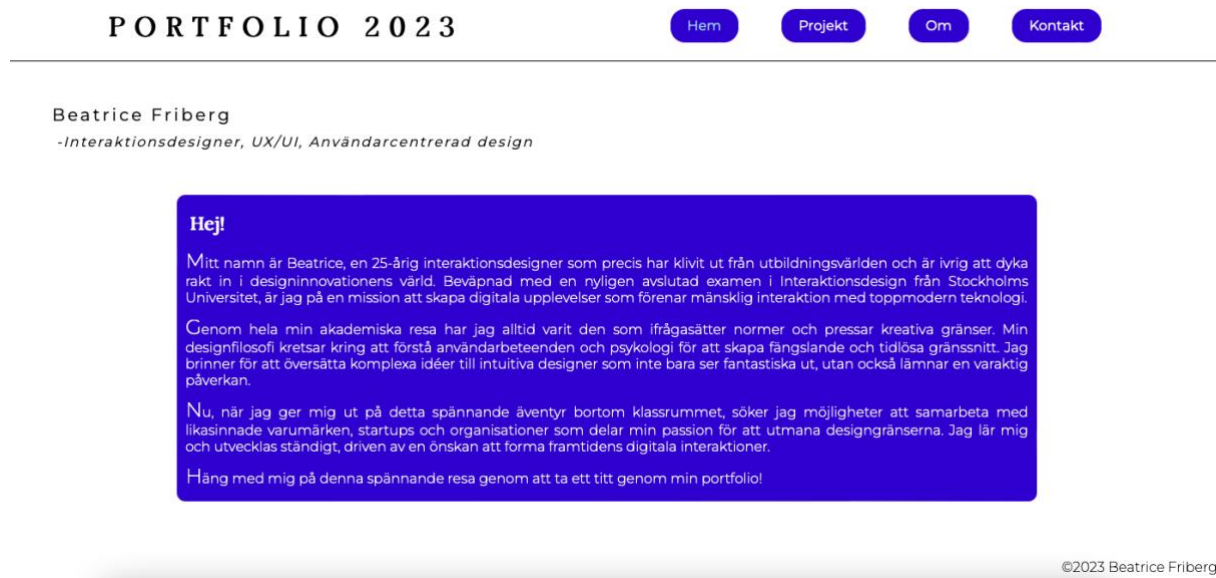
PORTFOLIO 2023

Hem

Projekt

Om

Kontakt

Beatrice Friberg

-Interaktionsdesigner, UX/UI, Användarcentrerad design

Hej!

Mitt namn är Beatrice, en 25-årig interaktionsdesigner som precis har klivit ut från utbildningsvärlden och är ivrig att dyka rakt in i designinnovationens värld. Beväpnad med en nyligen avslutad examen i Interaktionsdesign från Stockholms Universitet, är jag på en mission att skapa digitala upplevelser som förenar mänsklig interaktion med toppmodern teknologi.

Genom hela min akademiska resa har jag alltid varit den som ifrågasätter normer och pressar kreativa gränser. Min designfilosofi kretsar kring att förstå användarbeteenden och psykologi för att skapa fängslande och tidlösa gränssnitt. Jag brinner för att översätta komplexa idéer till intuitiva designer som inte bara ser fantastiska ut, utan också lämnar en varaktig påverkan.

Nu, när jag ger mig ut på detta spännande äventyr bortom klassrummet, söker jag möjligheter att samarbeta med likasinnade varumärken, startups och organisationer som delar min passion för att utmana designgränserna. Jag lär mig och utvecklas ständigt, driven av en önskan att forma framtidens digitala interaktioner.

Häng med mig på denna spännande resa genom att ta ett titt genom min portfolio!

©2023 Beatrice Friberg